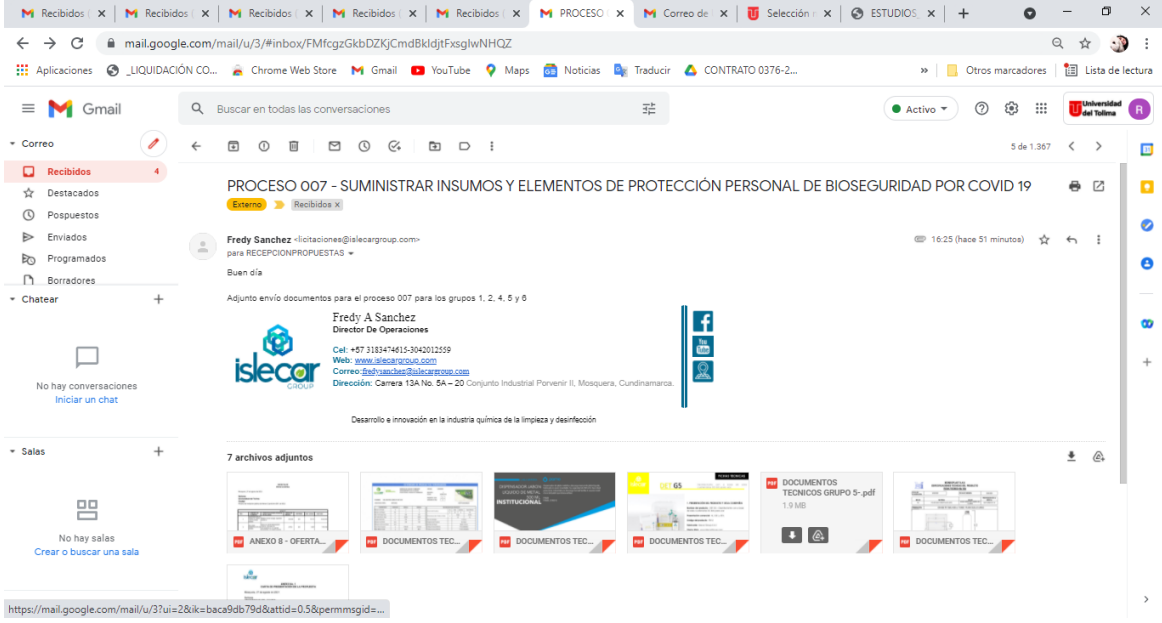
Recibidos | Recibidos | Recibidos | Recibidos | Recibidos | PROCESO | Correo de | Selección | ESTUDIOS

mail.google.com/mail/u/3/#inbox/FMfcgzGkbDZKjCmdBkldjtFxsglwNHQZ

Aplicaciones _LIQUIDACIÓN CO... Chrome Web Store Gmail YouTube Maps Noticias Traducir CONTRATO 0376-2... Otros marcadores Lista de lectura

Gmail

Buscar en todas las conversaciones

Activo

Universidad del Tolima

Correo
Recibidos 4
Destacados
Pospuestos
Enviados
Programados
Borradores

Chatear

No hay conversaciones
Iniciar un chat

Salas

No hay salas
Crear o buscar una sala

5 de 1.367

PROCESO 007 - SUMINISTRAR INSUMOS Y ELEMENTOS DE PROTECCIÓN PERSONAL DE BIOSEGURIDAD POR COVID 19

Externo Recibidos ×

Fredy Sanchez <licitaciones@islecargroup.com>
para RECEPCIONPROPUESTAS

16:25 (hace 51 minutos)

Buen día

Adjunto envío documentos para el proceso 007 para los grupos 1, 2, 4, 5 y 6

islecar GROUP

Fredy A Sanchez
Director De Operaciones

Cel: +57 3183474615-3042012559
Web: www.islecargroup.com
Correo:fredysanchez@islecargroup.com
Dirección: Carrera 13A No. 5A – 20 Conjunto Industrial Porvenir II, Mosquera, Cundinamarca.

Desarrollo e innovación en la industria química de la limpieza y desinfección

7 archivos adjuntos

ANEXO 8 - OFERTA...
DOCUMENTOS TEC...
DOCUMENTOS TEC...
DOCUMENTOS TEC...
DOCUMENTOS TECNICOS GRUPO 5-.pdf
1.9 MB
DOCUMENTOS TEC...

https://mail.google.com/mail/u/3?ui=2&ik=baca9db79d&attid=0.5&permmsgid=...